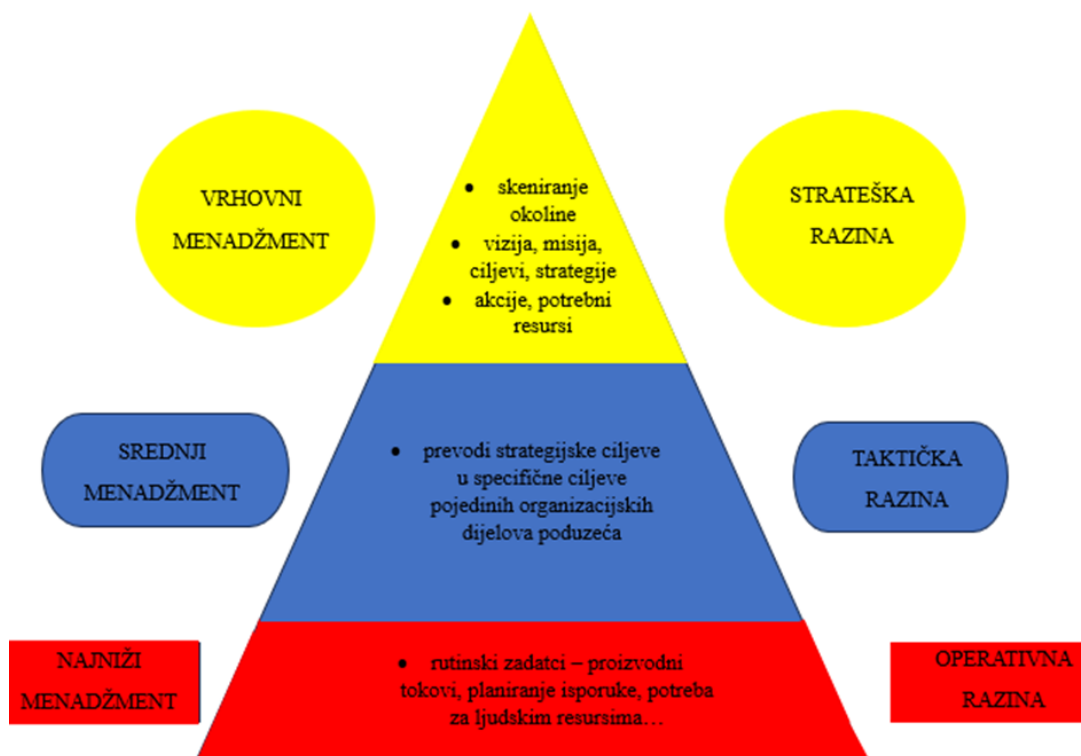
VRHOVNI MENADŽMENT

- skeniranje okoline
- vizija, misija, ciljevi, strategije
- akcije, potrebni resursi

STRATEŠKA RAZINA

SREDNJI MENADŽMENT

- prevodi strategijske ciljeve u specifične ciljeve pojedinih organizacijskih dijelova poduzeća

TAKTIČKA RAZINA

NAJNIŽI MENADŽMENT

- rutinski zadatci – proizvodni tokovi, planiranje isporuke, potreba za ljudskim resursima…

OPERATIVNA RAZINA